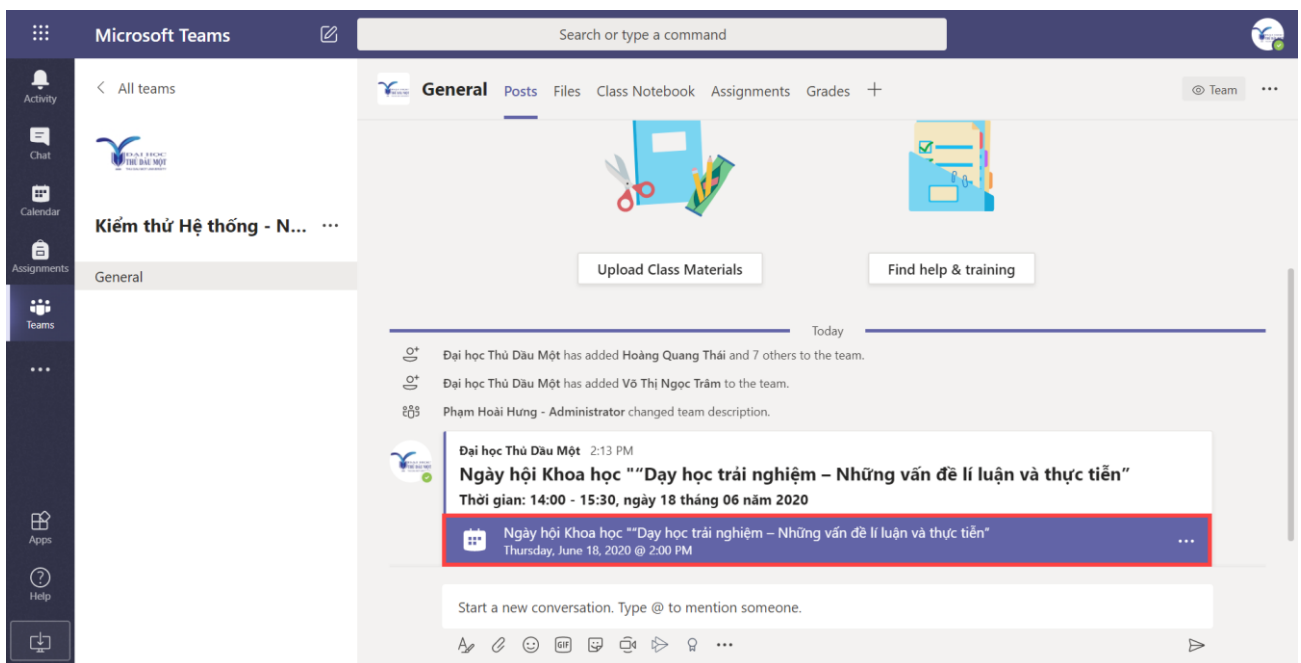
Microsoft Teams

Search or type a command

Activity
Chat
Calendar
Assignments
Teams
...
Apps
Help

< All teams

ĐẠI HỌC THỦ DẦU MỘT

Kiểm thử Hệ thống - N... ...

General

General Posts Files Class Notebook Assignments Grades +

Team ...

Upload Class Materials

Find help & training

Today

Đại học Thủ Dầu Một has added Hoàng Quang Thái and 7 others to the team.

Đại học Thủ Dầu Một has added Võ Thị Ngọc Trâm to the team.

Phạm Hoài Hưng - Administrator changed team description.

Đại học Thủ Dầu Một 2:13 PM

Ngày hội Khoa học ""Dạy học trải nghiệm – Những vấn đề lí luận và thực tiễn"

Thời gian: 14:00 - 15:30, ngày 18 tháng 06 năm 2020

Ngày hội Khoa học ""Dạy học trải nghiệm – Những vấn đề lí luận và thực tiễn"
Thursday, June 18, 2020 @ 2:00 PM

...

Start a new conversation. Type @ to mention someone.

GIF ...